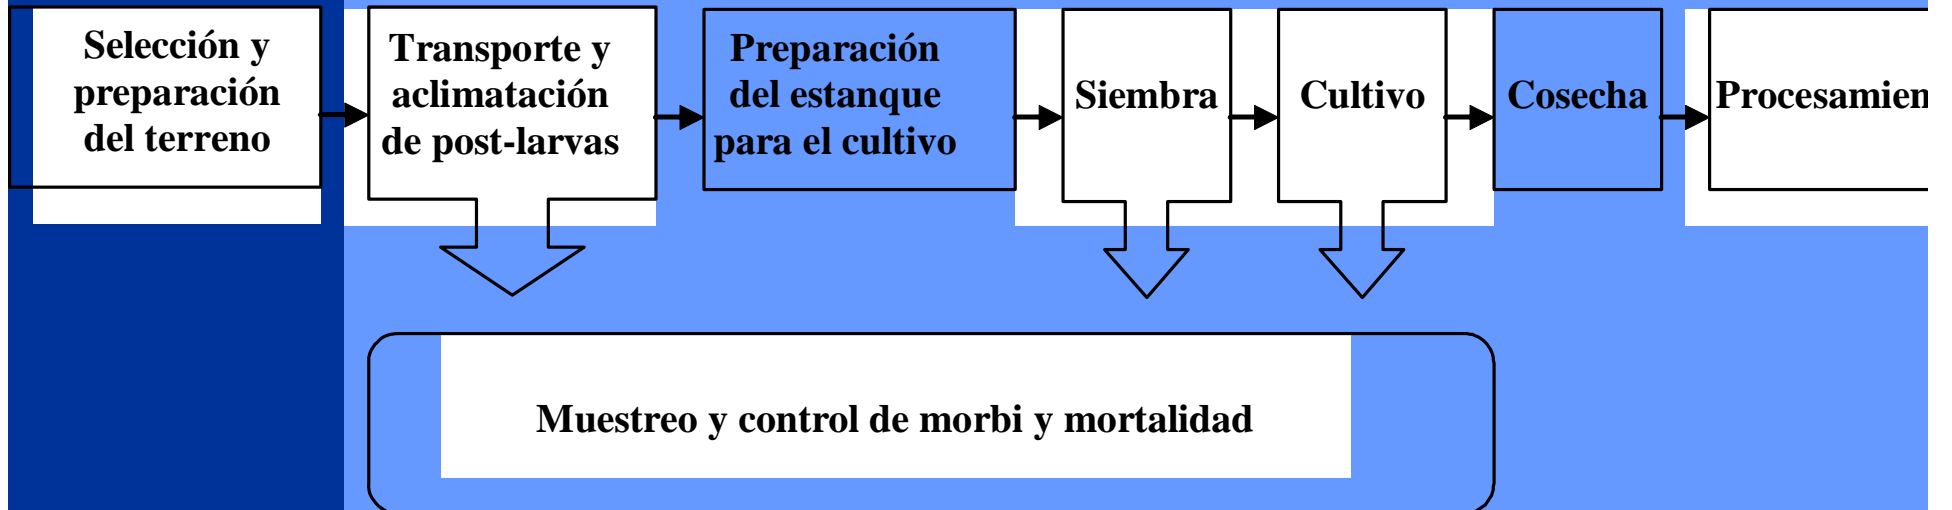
Selección y preparación del terreno

Transporte y aclimatación de post-larvas

Preparación del estanque para el cultivo

Siembra

Cultivo

Cosecha

Procesamien

Muestreo y control de morbi y mortalidad